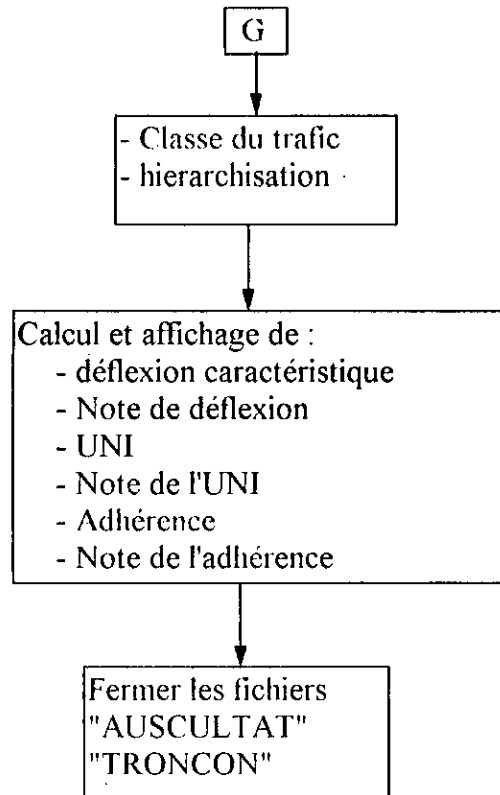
G

- Classe du trafic
- hierarchisation

Calcul et affichage de :
- déflexion caractéristique
- Note de déflexion
- UNI
- Note de l'UNI
- Adhérence
- Note de l'adhérence

Fermer les fichiers
"AUSCULTAT"
"TRONCON"